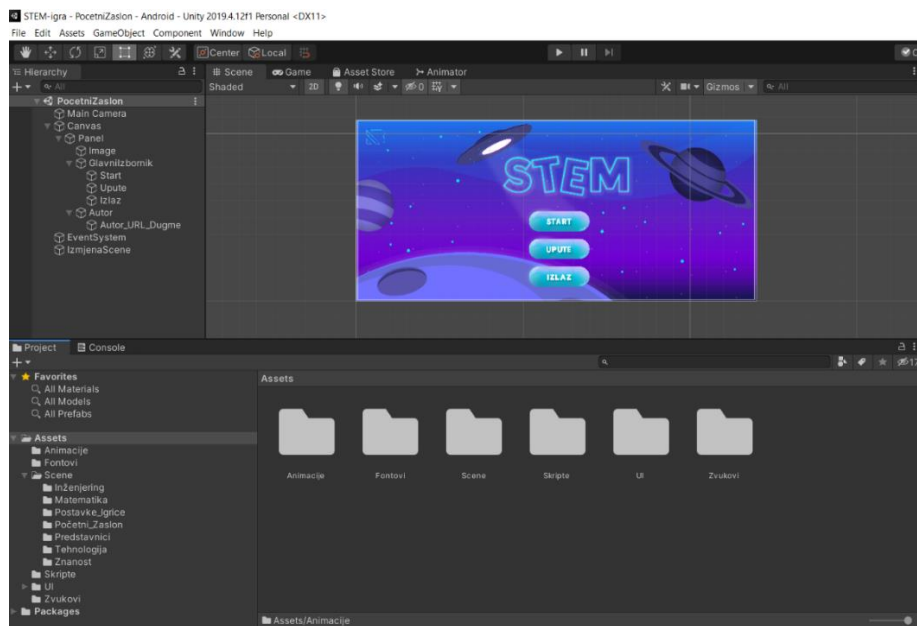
STEM-igra - PocetniZaslon - Android - Unity 2019.4.12f1 Personal <DX11>

File Edit Assets GameObject Component Window Help

Center Local

Hierarchy

All

PocetniZaslon
Main Camera
Canvas
Panel
Image
GlavniIzbornik
Start
Upute
Izlaz
Autor
Autor_URL_Dugme
EventSystem
IzmjenaScene

Scene Game Asset Store Animator

Shaded 2D 0

Gizmos All

STEM

START

UPUTE

IZLAZ

Project Console

Favorites
All Materials
All Models
All Prefabs

Assets
Animacije
Fontovi
Scene
Inženjering
Matematika
Postavke_Igrice
Početni_Zaslon
Predstavnici
Tehnologija
Znanost
Skripte
UI
Zvukovi
Packages

Assets

Animacije Fontovi Scene Skripte UI Zvukovi

Assets/Animacije

17